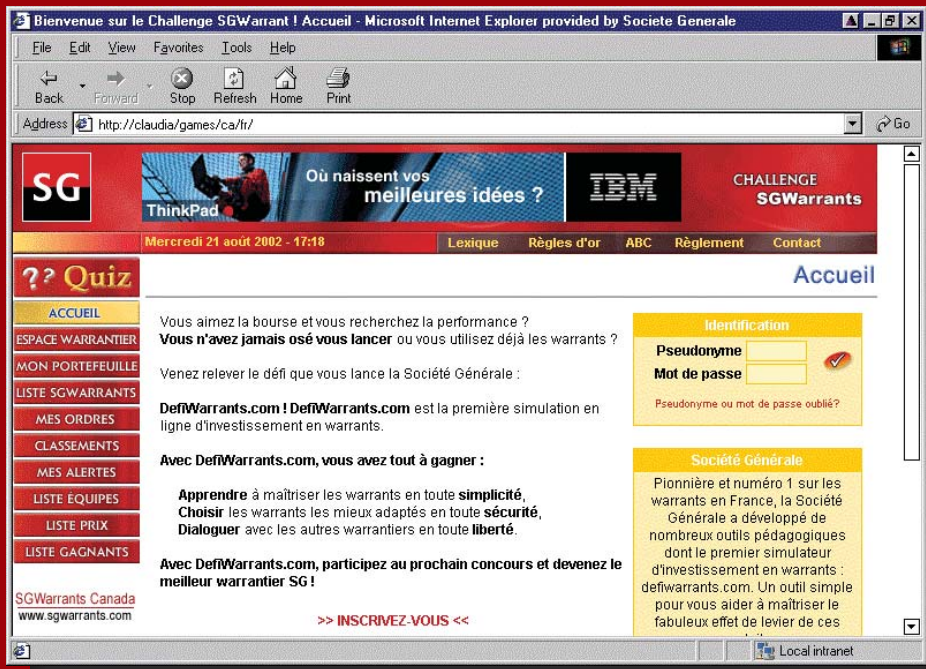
Bienvenue sur le Challenge SGWarrant ! Accueil - Microsoft Internet Explorer provided by Societe Generale

File Edit View Favorites Tools Help

Back Forward Stop Refresh Home Print

Address http://claudia/games/ca/fr/ Go

SG

ThinkPad

Où naissent vos meilleures idées ?

IBM

CHALLENGE SGWarrants

Mercredi 21 août 2002 - 17:18

Lexique Règles d'or ABC Règlement Contact

?? Quiz

ACCUEIL
ESPACE WARRANTIER
MON PORTEFEUILLE
LISTE SGWARRANTS
MES ORDRES
CLASSEMENTS
MES ALERTES
LISTE EQUIPES
LISTE PRIX
LISTE GAGNANTS

SGWarrants Canada
www.sgwarrants.com

Accueil

Vous aimez la bourse et vous recherchez la performance ? **Vous n'avez jamais osé vous lancer** ou vous utilisez déjà les warrants ?

Venez relever le défi que vous lance la Société Générale :

**DefiWarrants.com ! DefiWarrants.com** est la première simulation en ligne d'investissement en warrants.

**Avec DefiWarrants.com, vous avez tout à gagner :**

**Apprendre** à maîtriser les warrants en toute **simplicité**,
**Choisir** les warrants les mieux adaptés en toute **sécurité**,
**Dialoguer** avec les autres warrantiers en toute **liberté**.

**Avec DefiWarrants.com, participez au prochain concours et devenez le meilleur warrantier SG !**

>> INSCRIVEZ-VOUS <<

Identification

Pseudonyme

Mot de passe

Pseudonyme ou mot de passe oublié?

Société Générale

Pionnière et numéro 1 sur les warrants en France, la Société Générale a développé de nombreux outils pédagogiques dont le premier simulateur d'investissement en warrants : defiwarrants.com. Un outil simple pour vous aider à maîtriser le fabuleux effet de levier de ces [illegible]

Local intranet